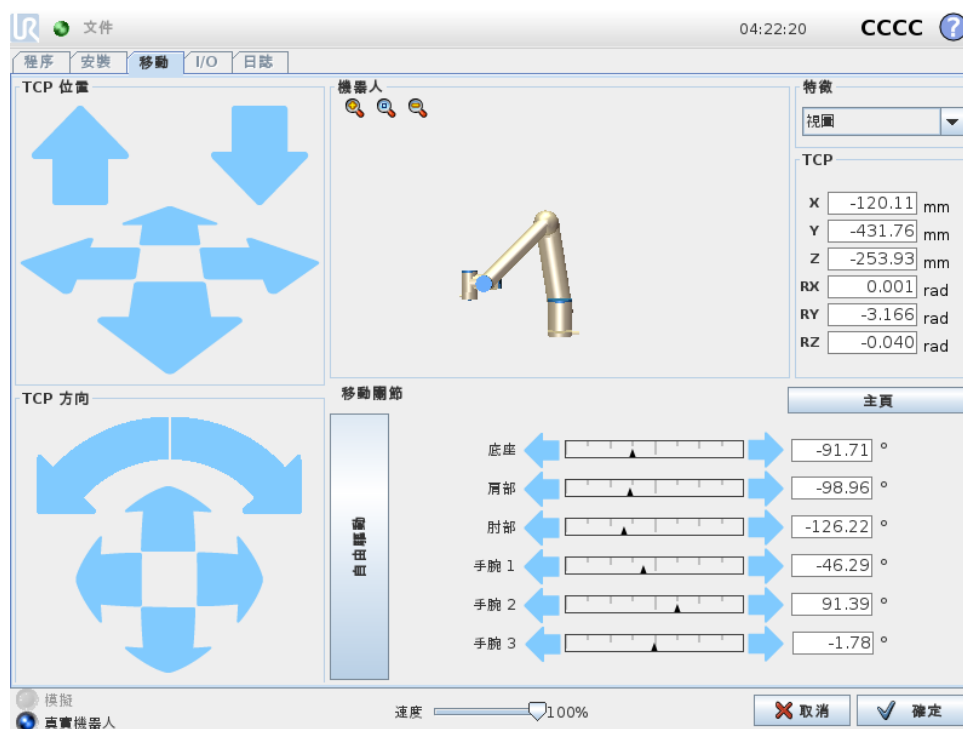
文件

04:22:20 CCCC ?

程序 安裝 移動 I/O 日誌

TCP 位置

機器人

特徵

視圖

TCP

X -120.11 mm
Y -431.76 mm
Z -253.93 mm
RX 0.001 rad
RY -3.166 rad
RZ -0.040 rad

TCP 方向

移動關節

主頁

自由驅動

底座 -91.71 °
肩部 -98.96 °
肘部 -126.22 °
手腕 1 -46.29 °
手腕 2 91.39 °
手腕 3 -1.78 °

模擬
真實機器人

速度 100%

取消 確定